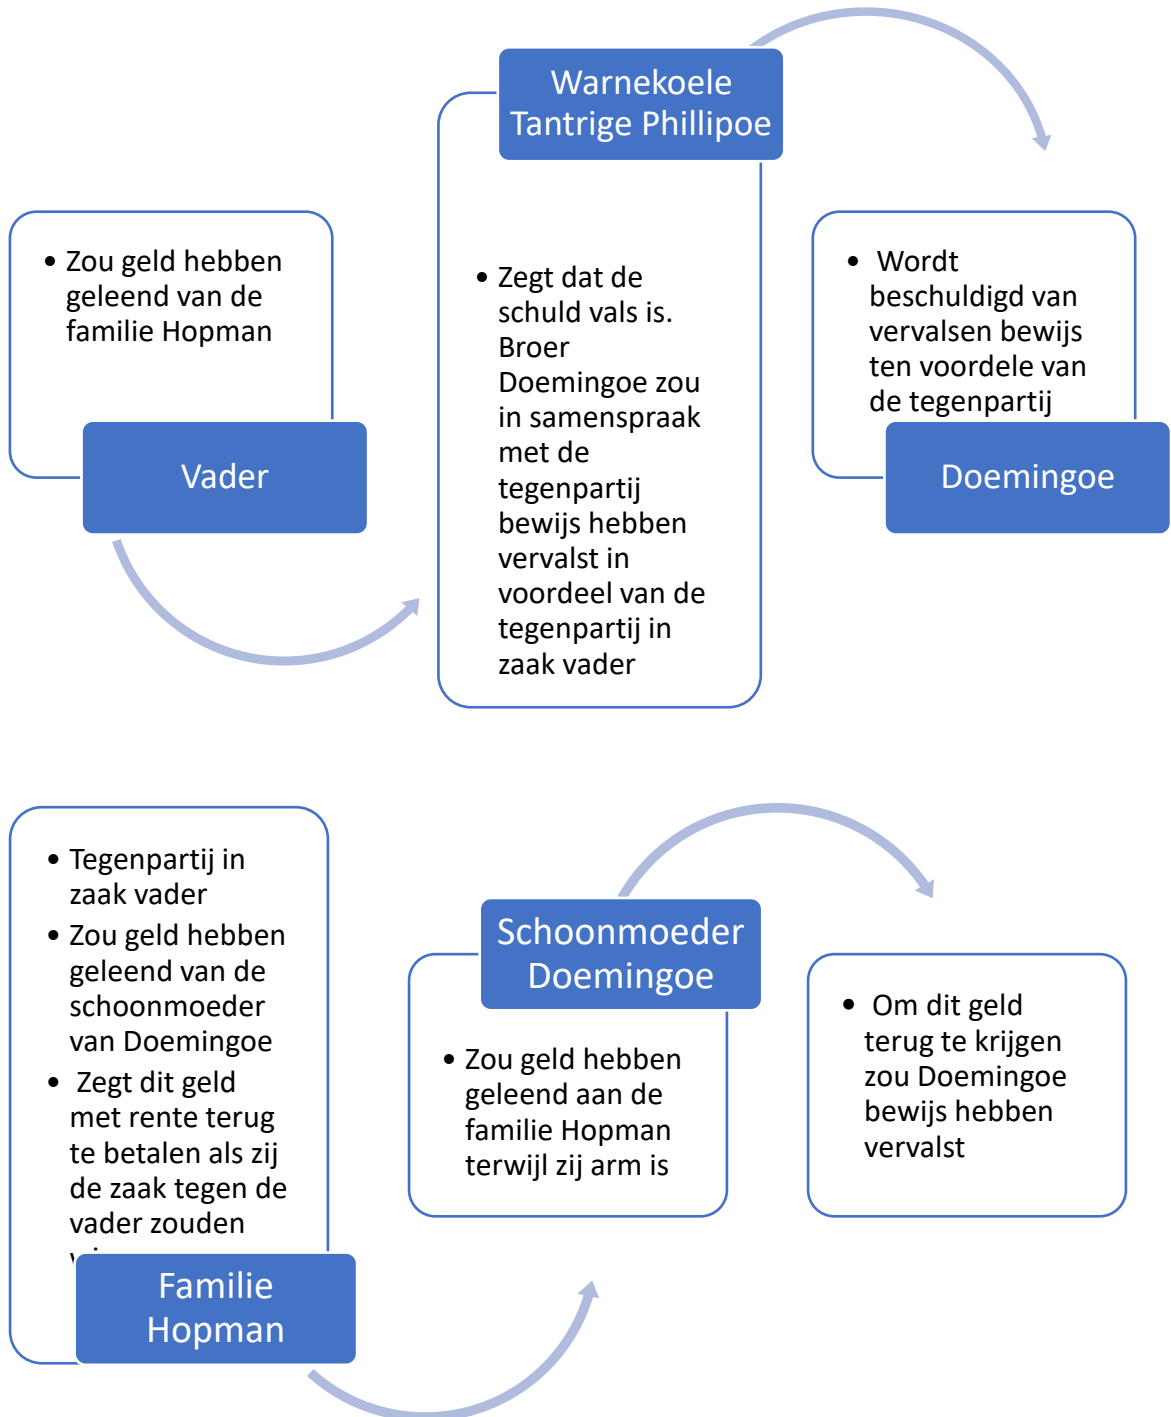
Warnekoele Tantrige Phillipoe

Zou geld hebben geleend van de familie Hopman

Vader

Zegt dat de schuld vals is. Broer Doemingoe zou in samenspraak met de tegenpartij bewijs hebben vervalst in voordeel van de tegenpartij in zaak vader

Wordt beschuldigd van vervalsen bewijs ten voordele van de tegenpartij

Doemingoe

Tegenpartij in zaak vader

Zou geld hebben geleend van de schoonmoeder van Doemingoe

Zegt dit geld met rente terug te betalen als zij de zaak tegen de vader zouden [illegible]

Familie Hopman

Schoonmoeder Doemingoe

Zou geld hebben geleend aan de familie Hopman terwijl zij arm is

Om dit geld terug te krijgen zou Doemingoe bewijs hebben vervalst